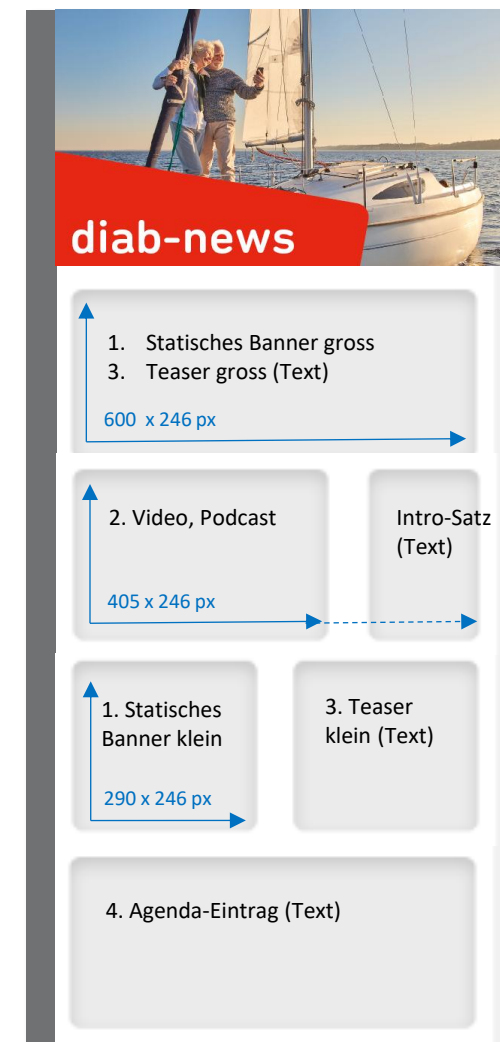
diab-news

1. Statisches Banner gross
3. Teaser gross (Text)

600 x 246 px

2. Video, Podcast

405 x 246 px

Intro-Satz (Text)

1. Statisches Banner klein

290 x 246 px

3. Teaser klein (Text)

4. Agenda-Eintrag (Text)